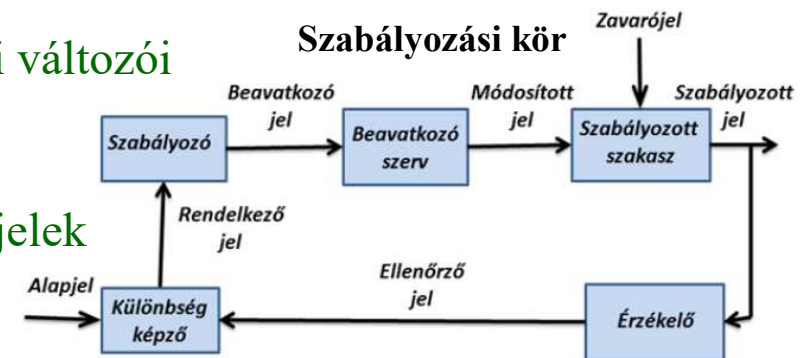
i változói

jelek

Szabályozási kör

Zavarójel

Beavatkozó jel

Módosított jel

Szabályozott jel

Szabályozó

Beavatkozó szerv

Szabályozott szakasz

Rendelkező jel

Alapjel

Ellenőrző jel

Különbség képző

Érzékelő